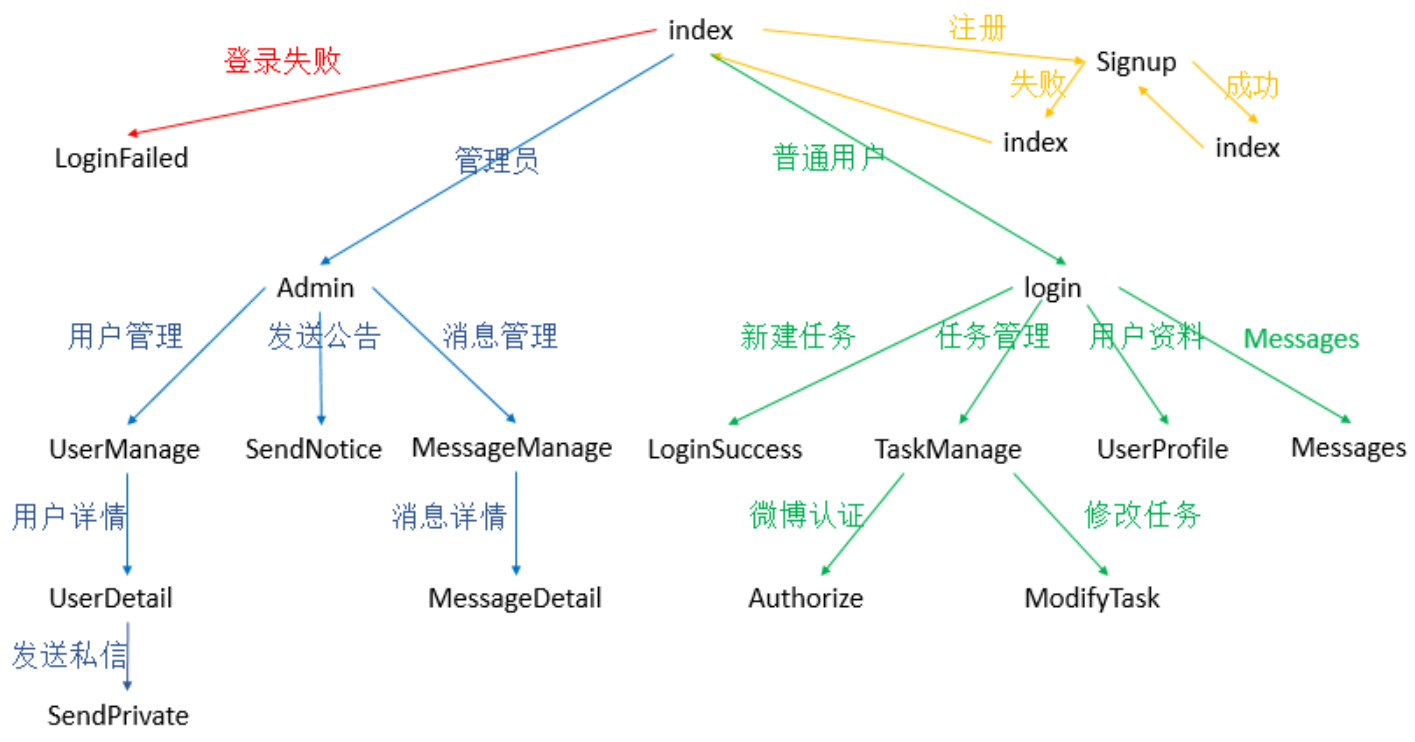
index

注册

登录失败

Signup

失败

成功

index

index

LoginFailed

管理员

普通用户

Admin

login

用户管理

发送公告

消息管理

新建任务

任务管理

用户资料

Messages

UserManage

SendNotice

MessageManage

LoginSuccess

TaskManage

UserProfile

Messages

用户详情

消息详情

微博认证

修改任务

UserDetail

MessageDetail

Authorize

ModifyTask

发送私信

SendPrivate